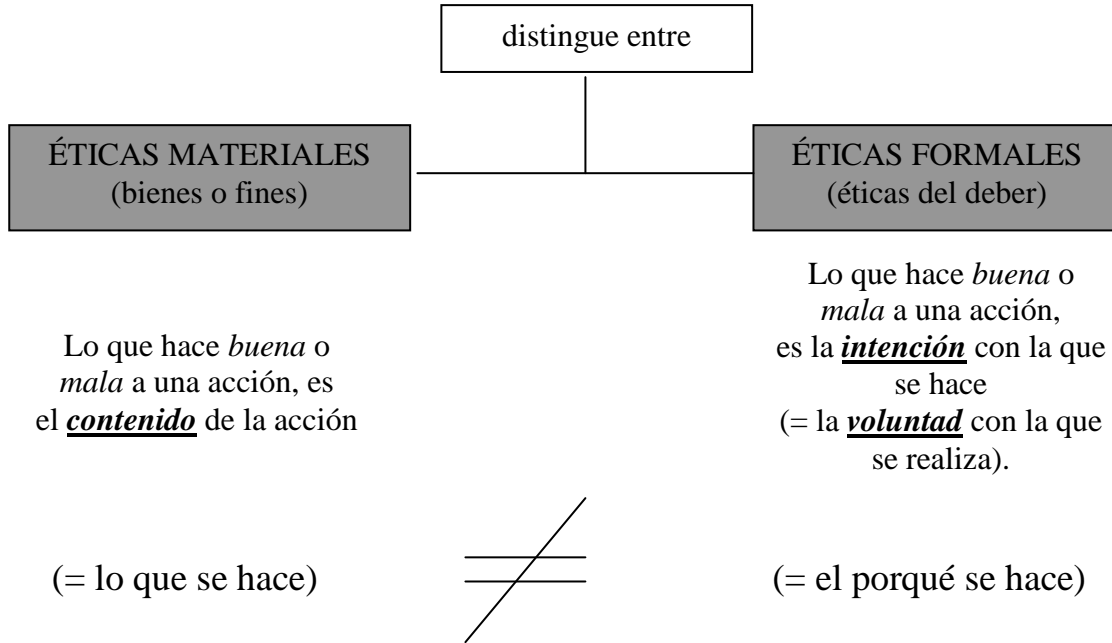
distingue entre

ÉTICAS MATERIALES
(bienes o fines)

ÉTICAS FORMALES
(éticas del deber)

Lo que hace *buena* o *mala* a una acción, es el ***contenido*** de la acción

(= lo que se hace)

$\neq$

Lo que hace *buena* o *mala* a una acción, es la ***intención*** con la que se hace (= la ***voluntad*** con la que se realiza).

(= el porqué se hace)